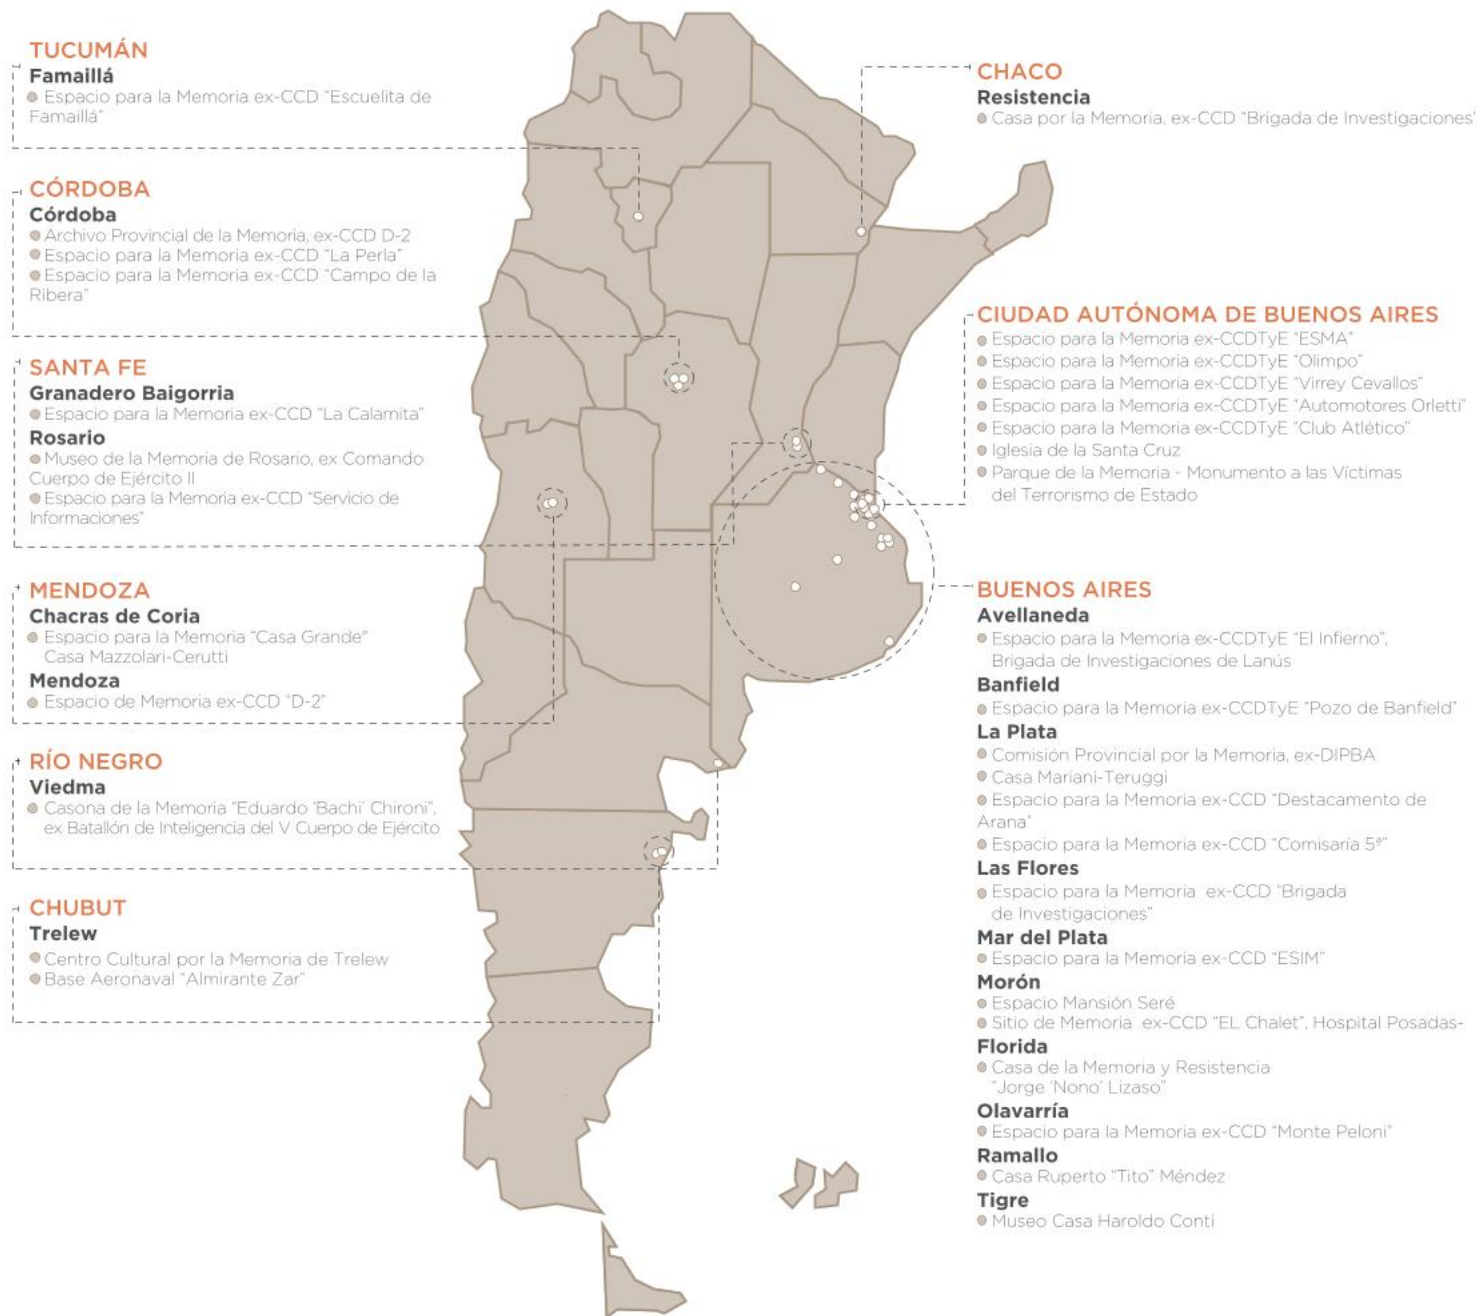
TUCUMÁN
Famaillá
Espacio para la Memoria ex-CCD "Escuelita de Famaillá"

CÓRDOBA
Córdoba
Archivo Provincial de la Memoria, ex-CCD D-2
Espacio para la Memoria ex-CCD "La Perla"
Espacio para la Memoria ex-CCD "Campo de la Ribera"

SANTA FE
Granadero Baigorria
Espacio para la Memoria ex-CCD "La Calamita"
Rosario
Museo de la Memoria de Rosario, ex Comando Cuerpo de Ejército II
Espacio para la Memoria ex-CCD "Servicio de Informaciones"

MENDOZA
Chacras de Coria
Espacio para la Memoria "Casa Grande" Casa Mazzolari-Cerutti
Mendoza
Espacio de Memoria ex-CCD "D-2"

RÍO NEGRO
Viedma
Casona de la Memoria "Eduardo 'Bachi' Chironi", ex Batallón de Inteligencia del V Cuerpo de Ejército

CHUBUT
Trelew
Centro Cultural por la Memoria de Trelew
Base Aeronaval "Almirante Zar"

CHACO
Resistencia
Casa por la Memoria, ex-CCD "Brigada de Investigaciones"

CIUDAD AUTÓNOMA DE BUENOS AIRES
Espacio para la Memoria ex-CCDTyE "ESMA"
Espacio para la Memoria ex-CCDTyE "Olimpo"
Espacio para la Memoria ex-CCDTyE "Virrey Cevallos"
Espacio para la Memoria ex-CCDTyE "Automotores Orletti"
Espacio para la Memoria ex-CCDTyE "Club Atlético"
Iglesia de la Santa Cruz
Parque de la Memoria - Monumento a las Víctimas del Terrorismo de Estado

BUENOS AIRES
Avellaneda
Espacio para la Memoria ex-CCDTyE "El Infierno", Brigada de Investigaciones de Lanús
Banfield
Espacio para la Memoria ex-CCDTyE "Pozo de Banfield"
La Plata
Comisión Provincial por la Memoria, ex-DIPBA
Casa Mariani-Teruggi
Espacio para la Memoria ex-CCD "Destacamento de Arana"
Espacio para la Memoria ex-CCD "Comisaría 5ª"
Las Flores
Espacio para la Memoria ex-CCD "Brigada de Investigaciones"
Mar del Plata
Espacio para la Memoria ex-CCD "ESIM"
Morón
Espacio Mansión Seré
Sitio de Memoria ex-CCD "EL Chalet", Hospital Posadas-
Florida
Casa de la Memoria y Resistencia "Jorge 'Nono' Lizaso"
Olavarría
Espacio para la Memoria ex-CCD "Monte Peloni"
Ramallo
Casa Ruperto "Tito" Méndez
Tigre
Museo Casa Haroldo Conti